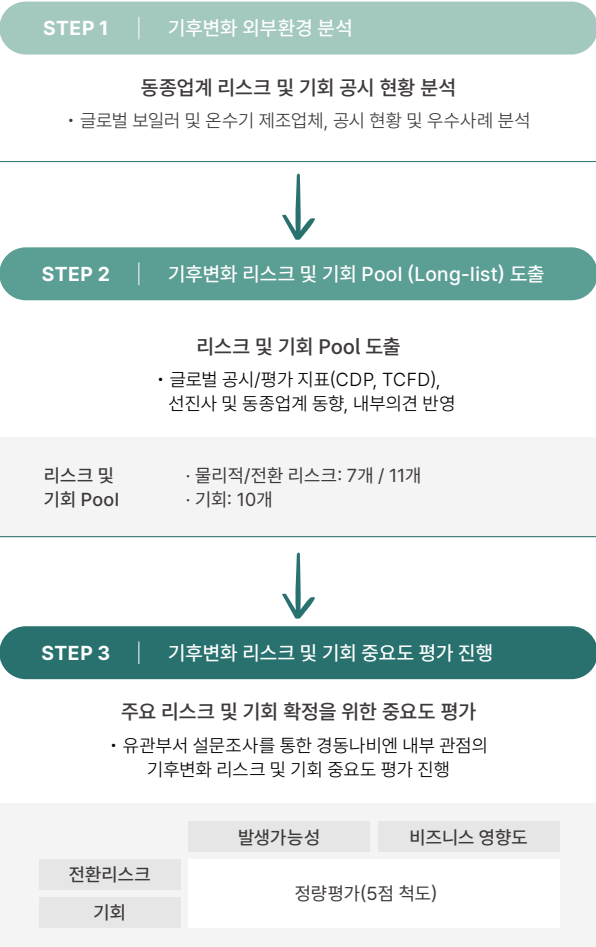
STEP 1 | 기후변화 외부환경 분석

동종업계 리스크 및 기회 공시 현황 분석

• 글로벌 보일러 및 온수기 제조업체, 공시 현황 및 우수사례 분석

STEP 2 | 기후변화 리스크 및 기회 Pool (Long-list) 도출

리스크 및 기회 Pool 도출

• 글로벌 공시/평가 지표(CDP, TCFD), 선진사 및 동종업계 동향, 내부의견 반영

리스크 및 기회 Pool

· 물리적/전환 리스크: 7개 / 11개
· 기회: 10개

STEP 3 | 기후변화 리스크 및 기회 중요도 평가 진행

주요 리스크 및 기회 확정을 위한 중요도 평가

• 유관부서 설문조사를 통한 경동나비엔 내부 관점의 기후변화 리스크 및 기회 중요도 평가 진행

| | 발생가능성 | 비즈니스 영향도 |
|---|---|---|
| 전환리스크 | 정량평가(5점 척도) | |
| 기회 | | |